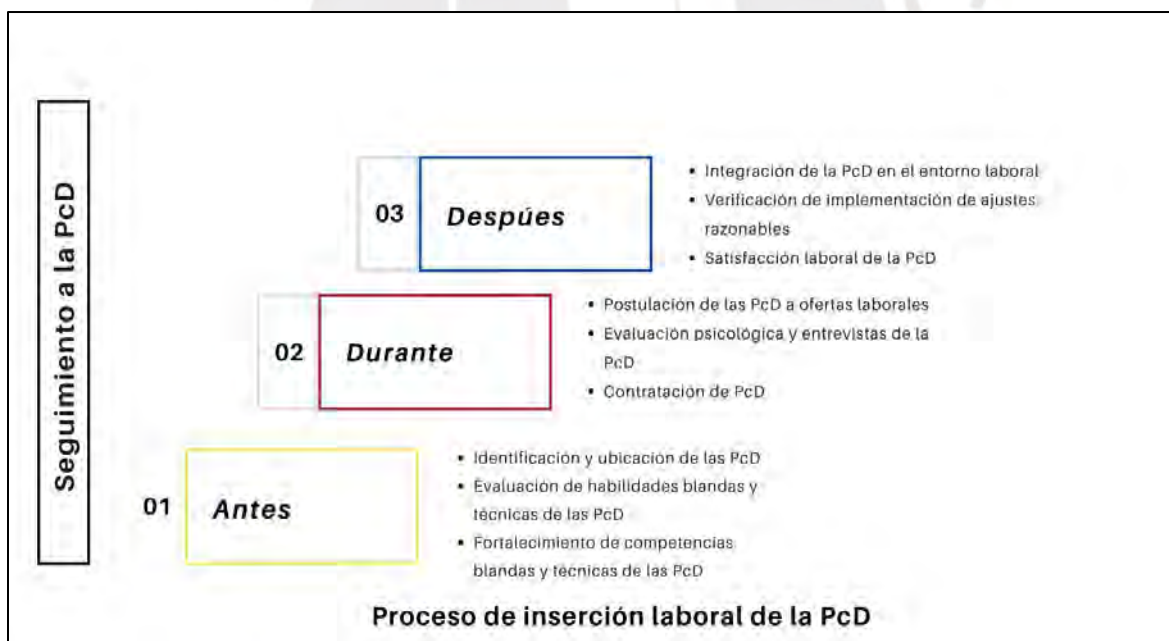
Seguimiento a la PcD

03 Despúes

• Integración de la PcD en el entorno laboral
• Verificación de implementación de ajustes razonables
• Satisfacción laboral de la PcD

02 Durante

• Postulación de las PcD a ofertas laborales
• Evaluación psicológica y entrevistas de la PcD
• Contratación de PcD

01 Antes

• Identificación y ubicación de las PcD
• Evaluación de habilidades blandas y técnicas de las PcD
• Fortalecimiento de competencias blandas y técnicas de las PcD

Proceso de inserción laboral de la PcD